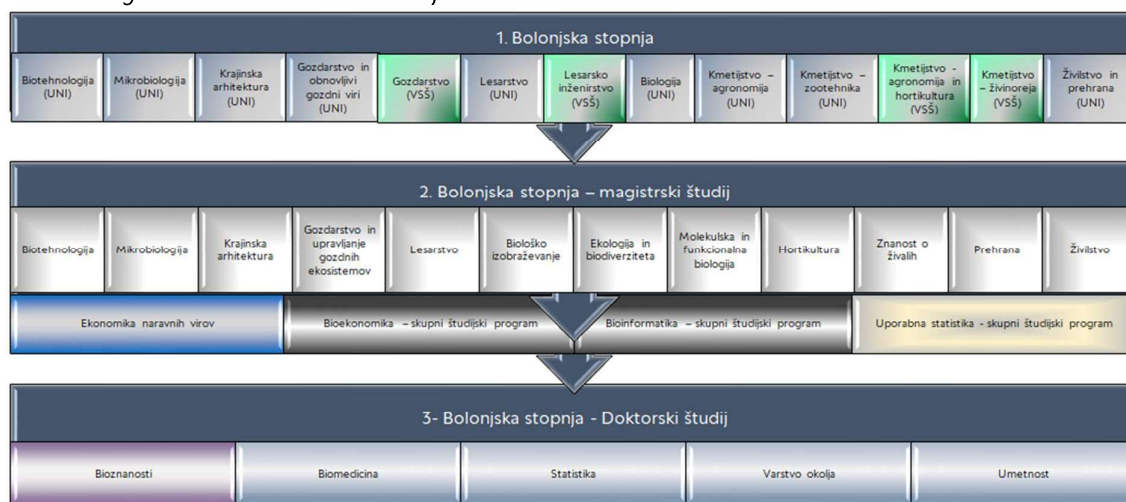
1. Bolonjska stopnja

Biotehnologija (UNI)

Mikrobiologija (UNI)

Krajinska arhitektura (UNI)

Gozdarstvo in obnovljivi gozdni viri (UNI)

Gozdarstvo (VSŠ)

Lesarstvo (UNI)

Lesarsko inženirstvo (VSŠ)

Biologija (UNI)

Kmetijstvo – agronomija (UNI)

Kmetijstvo – zootehnika (UNI)

Kmetijstvo - agronomija in hortikultura (VSŠ)

Kmetijstvo – živinoreja (VSŠ)

Živilstvo in prehrana (UNI)

2. Bolonjska stopnja – magistrski študij

Biotehnologija

Mikrobiologija

Krajinska arhitektura

Gozdarstvo in upravljanje gozdnih ekosistemov

Lesarstvo

Biološko izobraževanje

Ekologija in biodiverziteta

Molekulska in funkcionalna biologija

Hortikultura

Znanost o živalih

Prehrana

Živilstvo

Ekonomika naravnih virov

Bioekonomika – skupni študijski program

Bioinformatika – skupni študijski program

Uporabna statistika - skupni študijski program

3- Bolonjska stopnja - Doktorski študij

Bioznanosti

Biomedicina

Statistika

Varstvo okolja

Umetnost